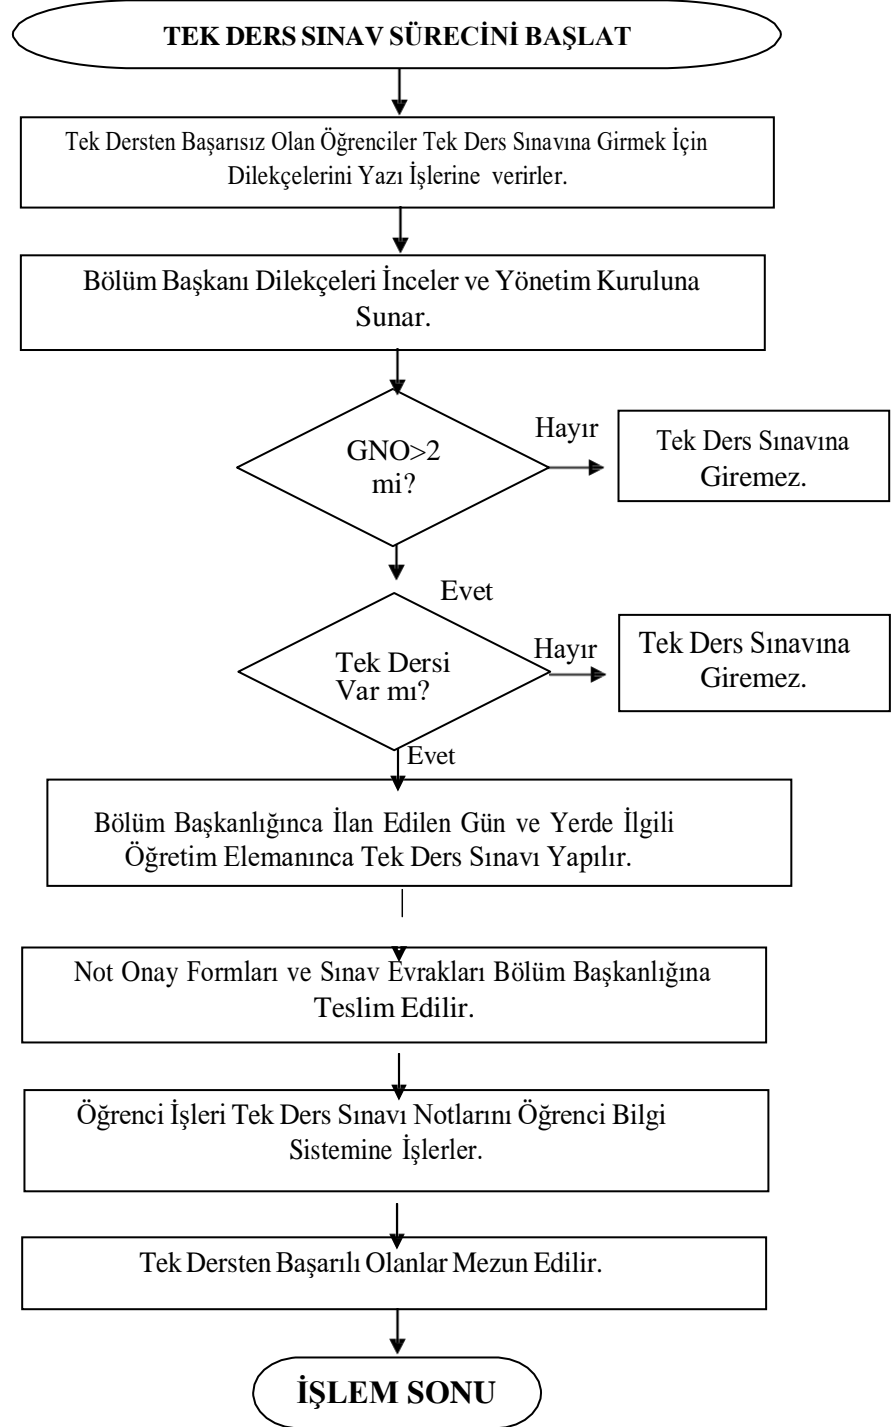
TEK DERS SINAV SÜRECİNİ BAŞLAT

Tek Dersten Başarısız Olan Öğrenciler Tek Ders Sınavına Girmek İçin Dilekçelerini Yazı İşlerine verirler.

Bölüm Başkanı Dilekçeleri İnceler ve Yönetim Kuruluna Sunar.

GNO>2 mi?

Hayır

Tek Ders Sınavına Giremez.

Evet

Tek Dersi Var mı?

Hayır

Tek Ders Sınavına Giremez.

Evet

Bölüm Başkanlığınca İlan Edilen Gün ve Yerde İlgili Öğretim Elemanınca Tek Ders Sınavı Yapılır.

Not Onay Formları ve Sınav Evrakları Bölüm Başkanlığına Teslim Edilir.

Öğrenci İşleri Tek Ders Sınavı Notlarını Öğrenci Bilgi Sistemine İşlerler.

Tek Dersten Başarılı Olanlar Mezun Edilir.

İŞLEM SONU